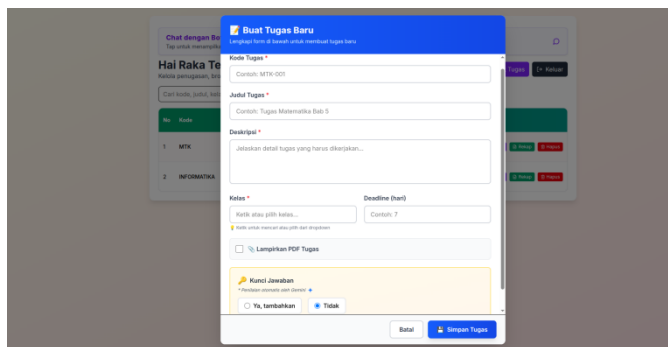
📝 Buat Tugas Baru
Lengkapi form di bawah untuk membuat tugas baru

Kode Tugas *
Contoh: MTK-001

Judul Tugas *
Contoh: Tugas Matematika Bab 5

Deskripsi *
Jelaskan detail tugas yang harus dikerjakan...

Kelas *
Ketik atau pilih kelas...

Deadline (hari)
Contoh: 7

💡 Ketik untuk mencari atau pilih dari dropdown

📎 Lampirkan PDF Tugas

🔑 Kunci Jawaban
* Penilaian otomatis oleh Gemini ✦

Ya, tambahkan
Tidak

Batal
💾 Simpan Tugas

Chat dengan So
Tap untuk menampilk
Hai Raka Te
Kelola penugasan, bra
Cari kode, judul, kela
No. Kode
1 MTK
2 INFORMATIKA
Tugas
Keluar
Tetap
Hapus
Tetap
Hapus